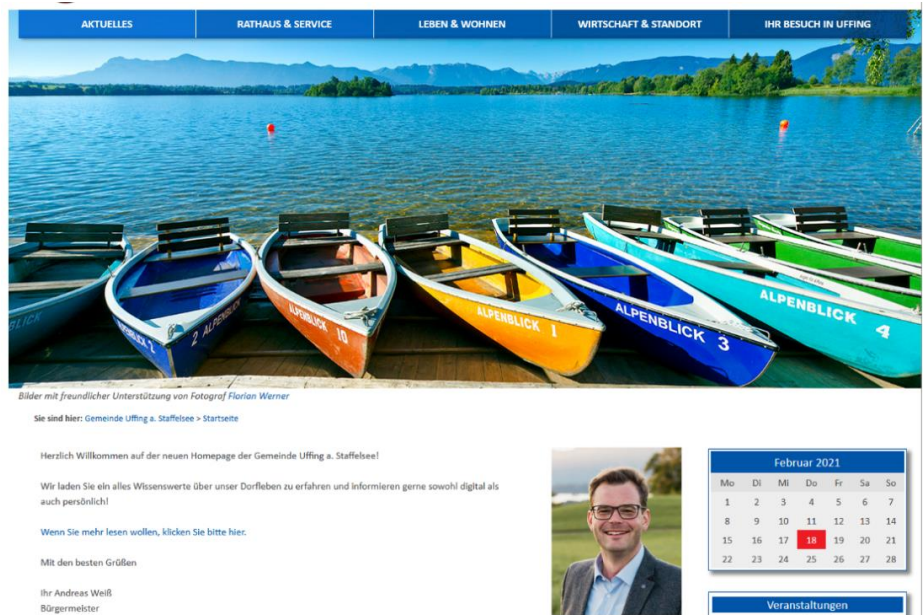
AKTUELLES | RATHAUS & SERVICE | LEBEN & WOHNEN | WIRTSCHAFT & STANDORT | IHR BESUCH IN UFFING

BLICK
2 ALPENBLICK
ALPENBLICK 10
ALPENBLICK 1
ALPENBLICK 3
ALPENBLICK 4

Bilder mit freundlicher Unterstützung von Fotograf Florian Werner

Sie sind hier: Gemeinde Uffing a. Staffelsee > Startseite

Herzlich Willkommen auf der neuen Homepage der Gemeinde Uffing a. Staffelsee!

Wir laden Sie ein alles Wissenswerte über unser Dorfleben zu erfahren und informieren gerne sowohl digital als auch persönlich!

Wenn Sie mehr lesen wollen, klicken Sie bitte hier.

Mit den besten Grüßen

Ihr Andreas Weiß
Bürgermeister

Februar 2021

| Mo | Di | Mi | Do | Fr | Sa | So |
|---|---|---|---|---|---|---|
| 1 | 2 | 3 | 4 | 5 | 6 | 7 |
| 8 | 9 | 10 | 11 | 12 | 13 | 14 |
| 15 | 16 | 17 | 18 | 19 | 20 | 21 |
| 22 | 23 | 24 | 25 | 26 | 27 | 28 |

Veranstaltungen